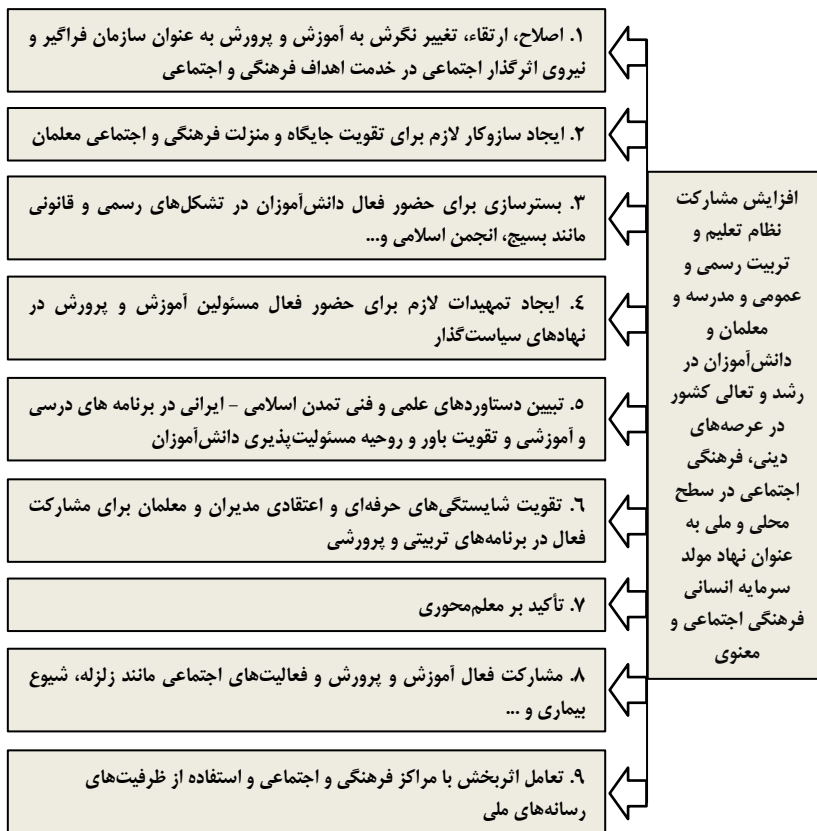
افزایش مشارکت نظام تعلیم و تربیت رسمی و عمومی و مدرسه و معلمان و دانش‌آموزان در رشد و تعالی کشور در عرصه‌های دینی، فرهنگی اجتماعی در سطح محلی و ملی به عنوان نهاد مولد سرمایه انسانی فرهنگی اجتماعی و معنوی

۱. اصلاح، ارتقاء، تغییر نگرش به آموزش و پرورش به عنوان سازمان فراگیر و نیروی اثرگذار اجتماعی در خدمت اهداف فرهنگی و اجتماعی

۲. ایجاد سازوکار لازم برای تقویت جایگاه و منزلت فرهنگی و اجتماعی معلمان

۳. بسترسازی برای حضور فعال دانش‌آموزان در تشکل‌های رسمی و قانونی مانند بسیج، انجمن اسلامی و...

٤. ایجاد تمهیدات لازم برای حضور فعال مسئولین آموزش و پرورش در نهادهای سیاست‌گذار

۵. تبیین دستاوردهای علمی و فنی تمدن اسلامی - ایرانی در برنامه های درسی و آموزشی و تقویت باور و روحیه مسئولیت‌پذیری دانش‌آموزان

٦. تقویت شایستگی‌های حرفه‌ای و اعتقادی مدیران و معلمان برای مشارکت فعال در برنامه‌های تربیتی و پرورشی

۷. تأکید بر معلم‌محوری

۸. مشارکت فعال آموزش و پرورش و فعالیت‌های اجتماعی مانند زلزله، شیوع بیماری و ...

۹. تعامل اثربخش با مراکز فرهنگی و اجتماعی و استفاده از ظرفیت‌های رسانه‌های ملی